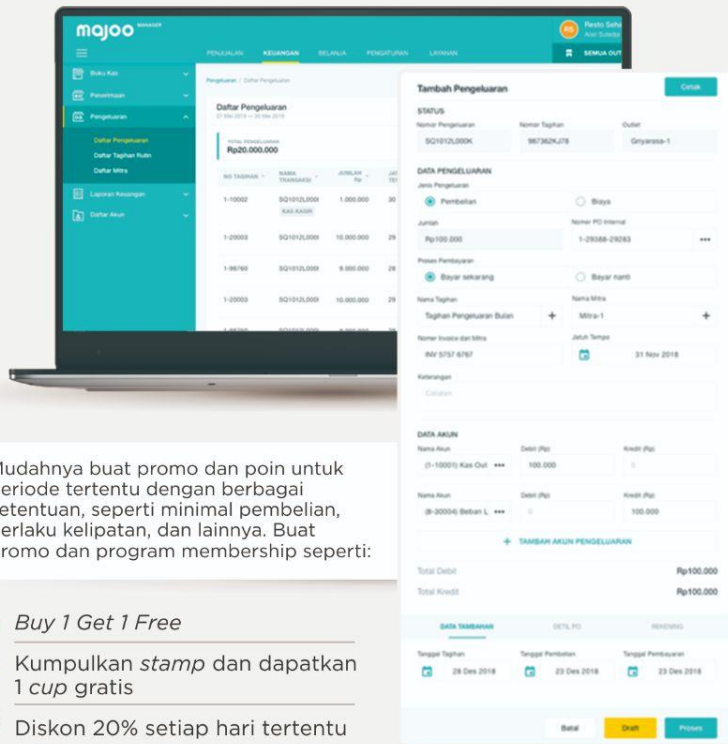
majoo MANAGER

RS Resto Seha
Alan Sutedja

PENJUALAN KEUANGAN BELANJA PENGATURAN LAYANAN SEMUA OUT

Buku Kas
Penerimaan
Pengeluaran
Daftar Pengeluaran
Daftar Tagihan Rutin
Daftar Mitra
Laporan Keuangan
Daftar Akun

Pengeluaran / Daftar Pengeluaran

Daftar Pengeluaran
27 Mei 2018 — 30 Mei 2018

TOTAL PENGELUARAN
Rp20.000.000

| NO TAGIHAN | NAMA TRANSAKSI | JUMLAH Rp | JA TE |
|---|---|---|---|
| 1-10002 | SQ1012L000 KAS KAMR | 1.000.000 | 30 |
| 1-20003 | SQ1012L000 | 10.000.000 | 29 |
| 1-98760 | SQ1012L000 | 9.000.000 | 28 |
| 1-20003 | SQ1012L000 | 10.000.000 | 29 |

Tambah Pengeluaran
Cetak

STATUS
Nomor Pengeluaran: SQ1012L000K
Nomor Tagihan: 987362KJ78
Outlet: Griyarasa-1

DATA PENGELUARAN
Jenis Pengeluaran
Pembelian
Biaya
Jumlah: Rp100.000
Nomor PO Internal: 1-29388-29283
Proses Pembayaran
Bayar sekarang
Bayar nanti
Nama Tagihan: Tagihan Pengeluaran Bulan
Nama Mitra: Mitra-1
Nomor Invoice dari Mitra: INV 5757 6767
Jatuh Tempo: 31 Nov 2018
Keterangan
Catatan

DATA AKUN
Nama Akun: (1-10001) Kas Out
Debit (Rp): 100.000
Kredit (Rp): 0
Nama Akun: (6-30004) Beban L
Debit (Rp): 0
Kredit (Rp): 100.000
+ TAMBAH AKUN PENGELUARAN

Total Debit Rp100.000
Total Kredit Rp100.000

DATA TAMBAHAN DETIL PO REKENING
Tanggal Tagihan: 28 Des 2018
Tanggal Pembelian: 23 Des 2018
Tanggal Pembayaran: 23 Des 2018

Batal Draft Proses

Mudahnya buat promo dan poin untuk periode tertentu dengan berbagai ketentuan, seperti minimal pembelian, berlaku kelipatan, dan lainnya. Buat promo dan program membership seperti:

Buy 1 Get 1 Free

Kumpulkan stamp dan dapatkan 1 cup gratis

Diskon 20% setiap hari tertentu